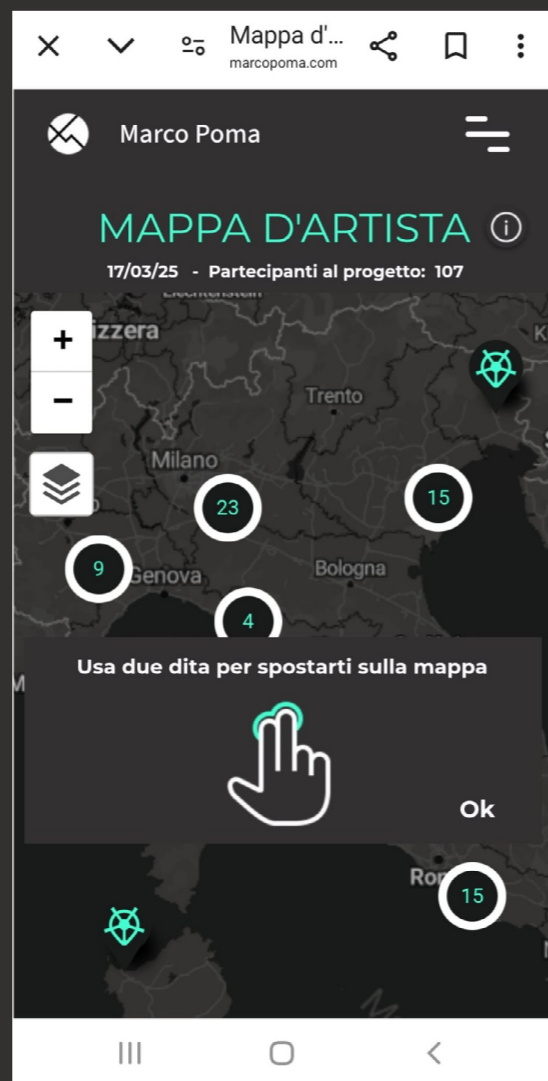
Mappa d'...
marcopoma.com

Marco Poma

MAPPA D'ARTISTA

17/03/25 - Partecipanti al progetto: 107

Liechtenstein
+
−
izzera
Trento
Milano
23
15
9
Genova
Bologna
4

Usa due dita per spostarti sulla mappa

Ok

Ro
15